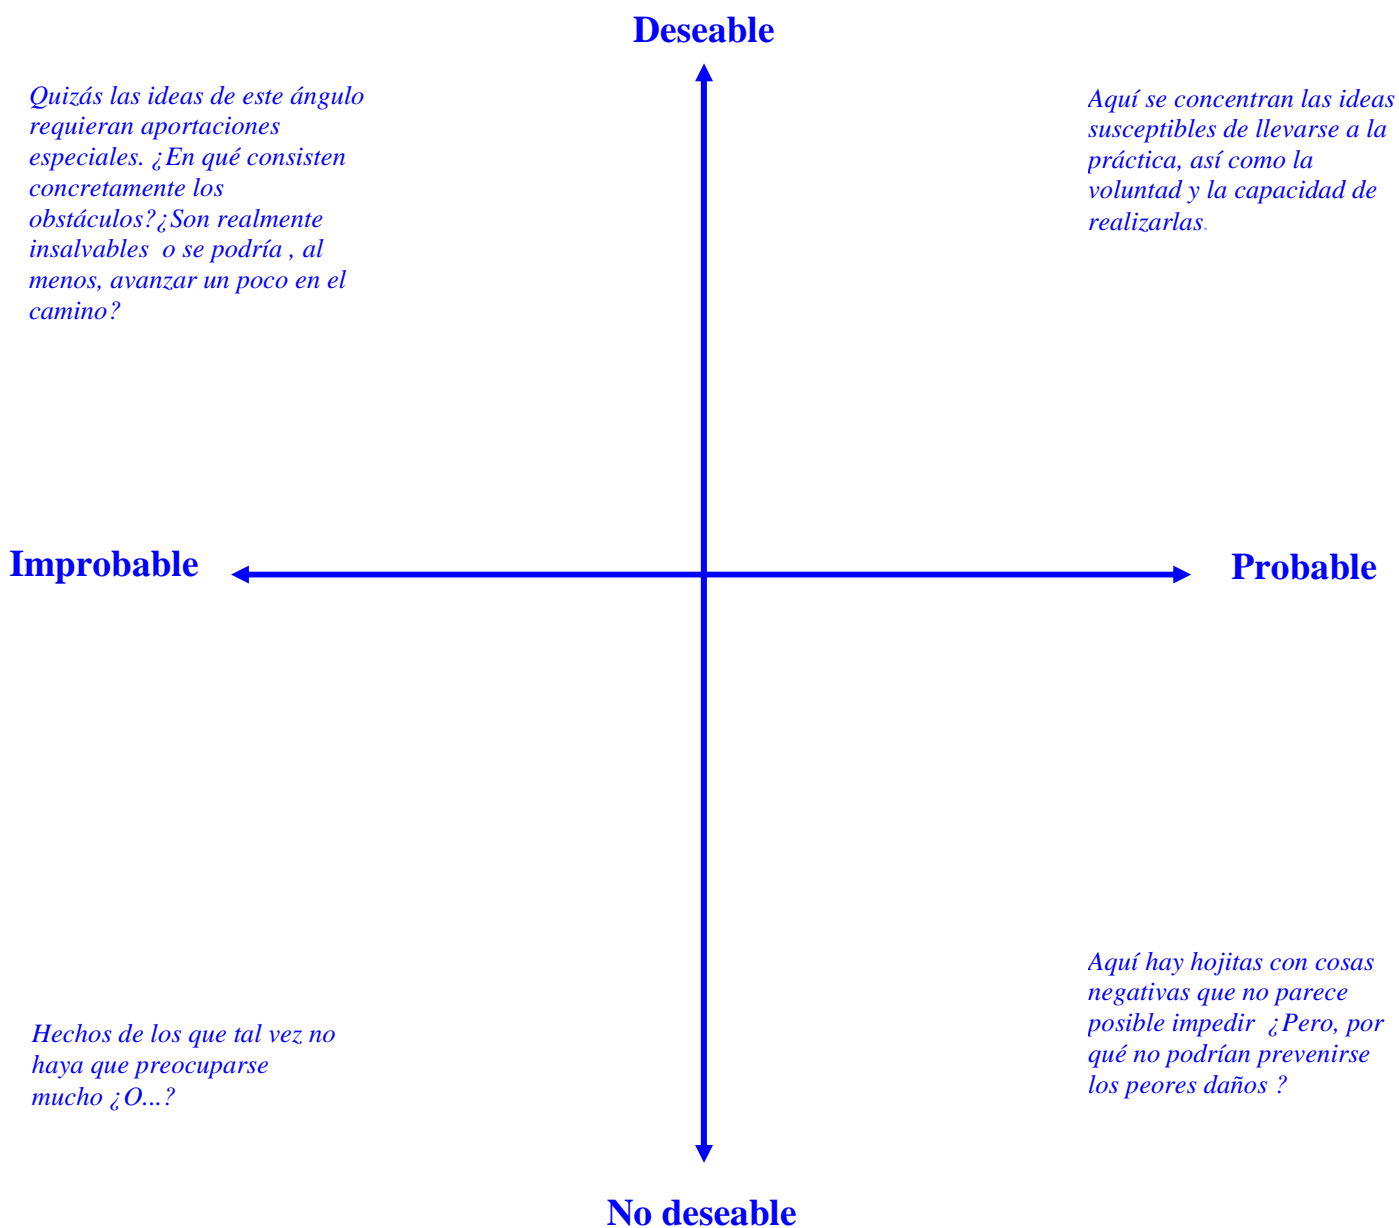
Deseable

Quizás las ideas de este ángulo requieran aportaciones especiales. ¿En qué consisten concretamente los obstáculos?¿Son realmente insalvables o se podría , al menos, avanzar un poco en el camino?

Aquí se concentran las ideas susceptibles de llevarse a la práctica, así como la voluntad y la capacidad de realizarlas.

Improbable

Probable

Aquí hay hojitas con cosas negativas que no parece posible impedir ¿Pero, por qué no podrían prevenirse los peores daños ?

Hechos de los que tal vez no haya que preocuparse mucho ¿O...?

No deseable